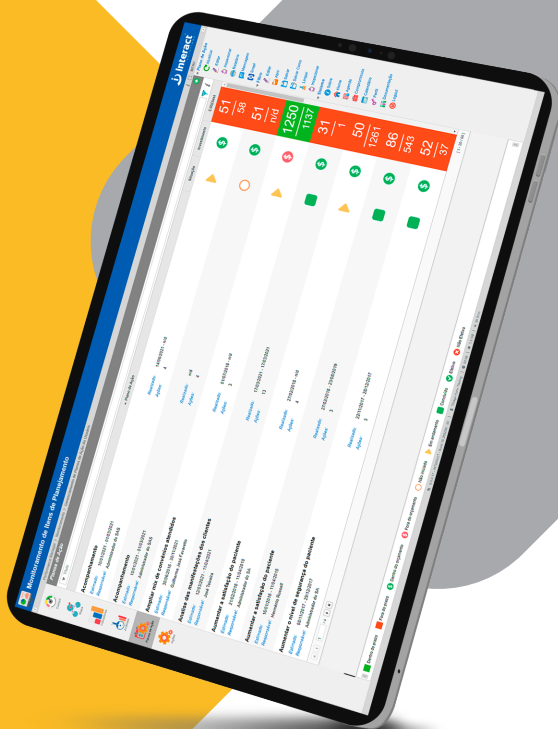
Monitoramento de Itens de Planejamento

Interact

Acompanhamento

Acompanhamento

Ampliar rol de convênios atendidos

Análise das manifestações dos clientes

Aumentar a satisfação do paciente

Aumentar o nível de segurança do paciente

| 51 | 58 |
|---|---|
| 51 | n/d |
| 1250 | 1137 |
| 31 | 1 |
| 50 | 1281 |
| 86 | 343 |
| 52 | 37 |

Dentro do prazo

Fora do prazo

Dentro do orçamento

Fora do orçamento

Não iniciado

Sem orçamento

Concluído

Bateu

Não Bateu